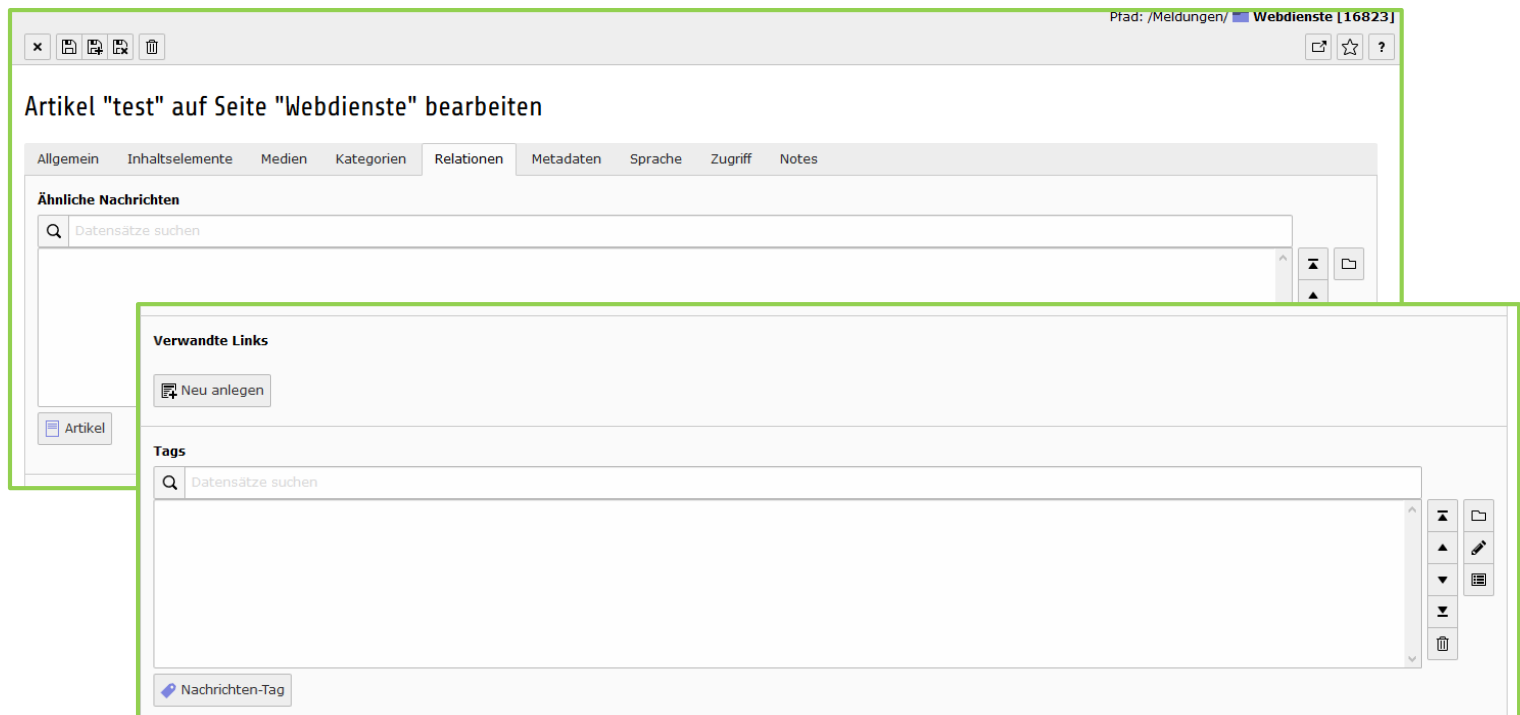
Pfad: /Meldungen/ Webdienste [16823]

Artikel "test" auf Seite "Webdienste" bearbeiten

Allgemein Inhaltselemente Medien Kategorien Relationen Metadaten Sprache Zugriff Notes

Ähnliche Nachrichten

Datensätze suchen

Artikel

Verwandte Links

Neu anlegen

Tags

Datensätze suchen

Nachrichten-Tag